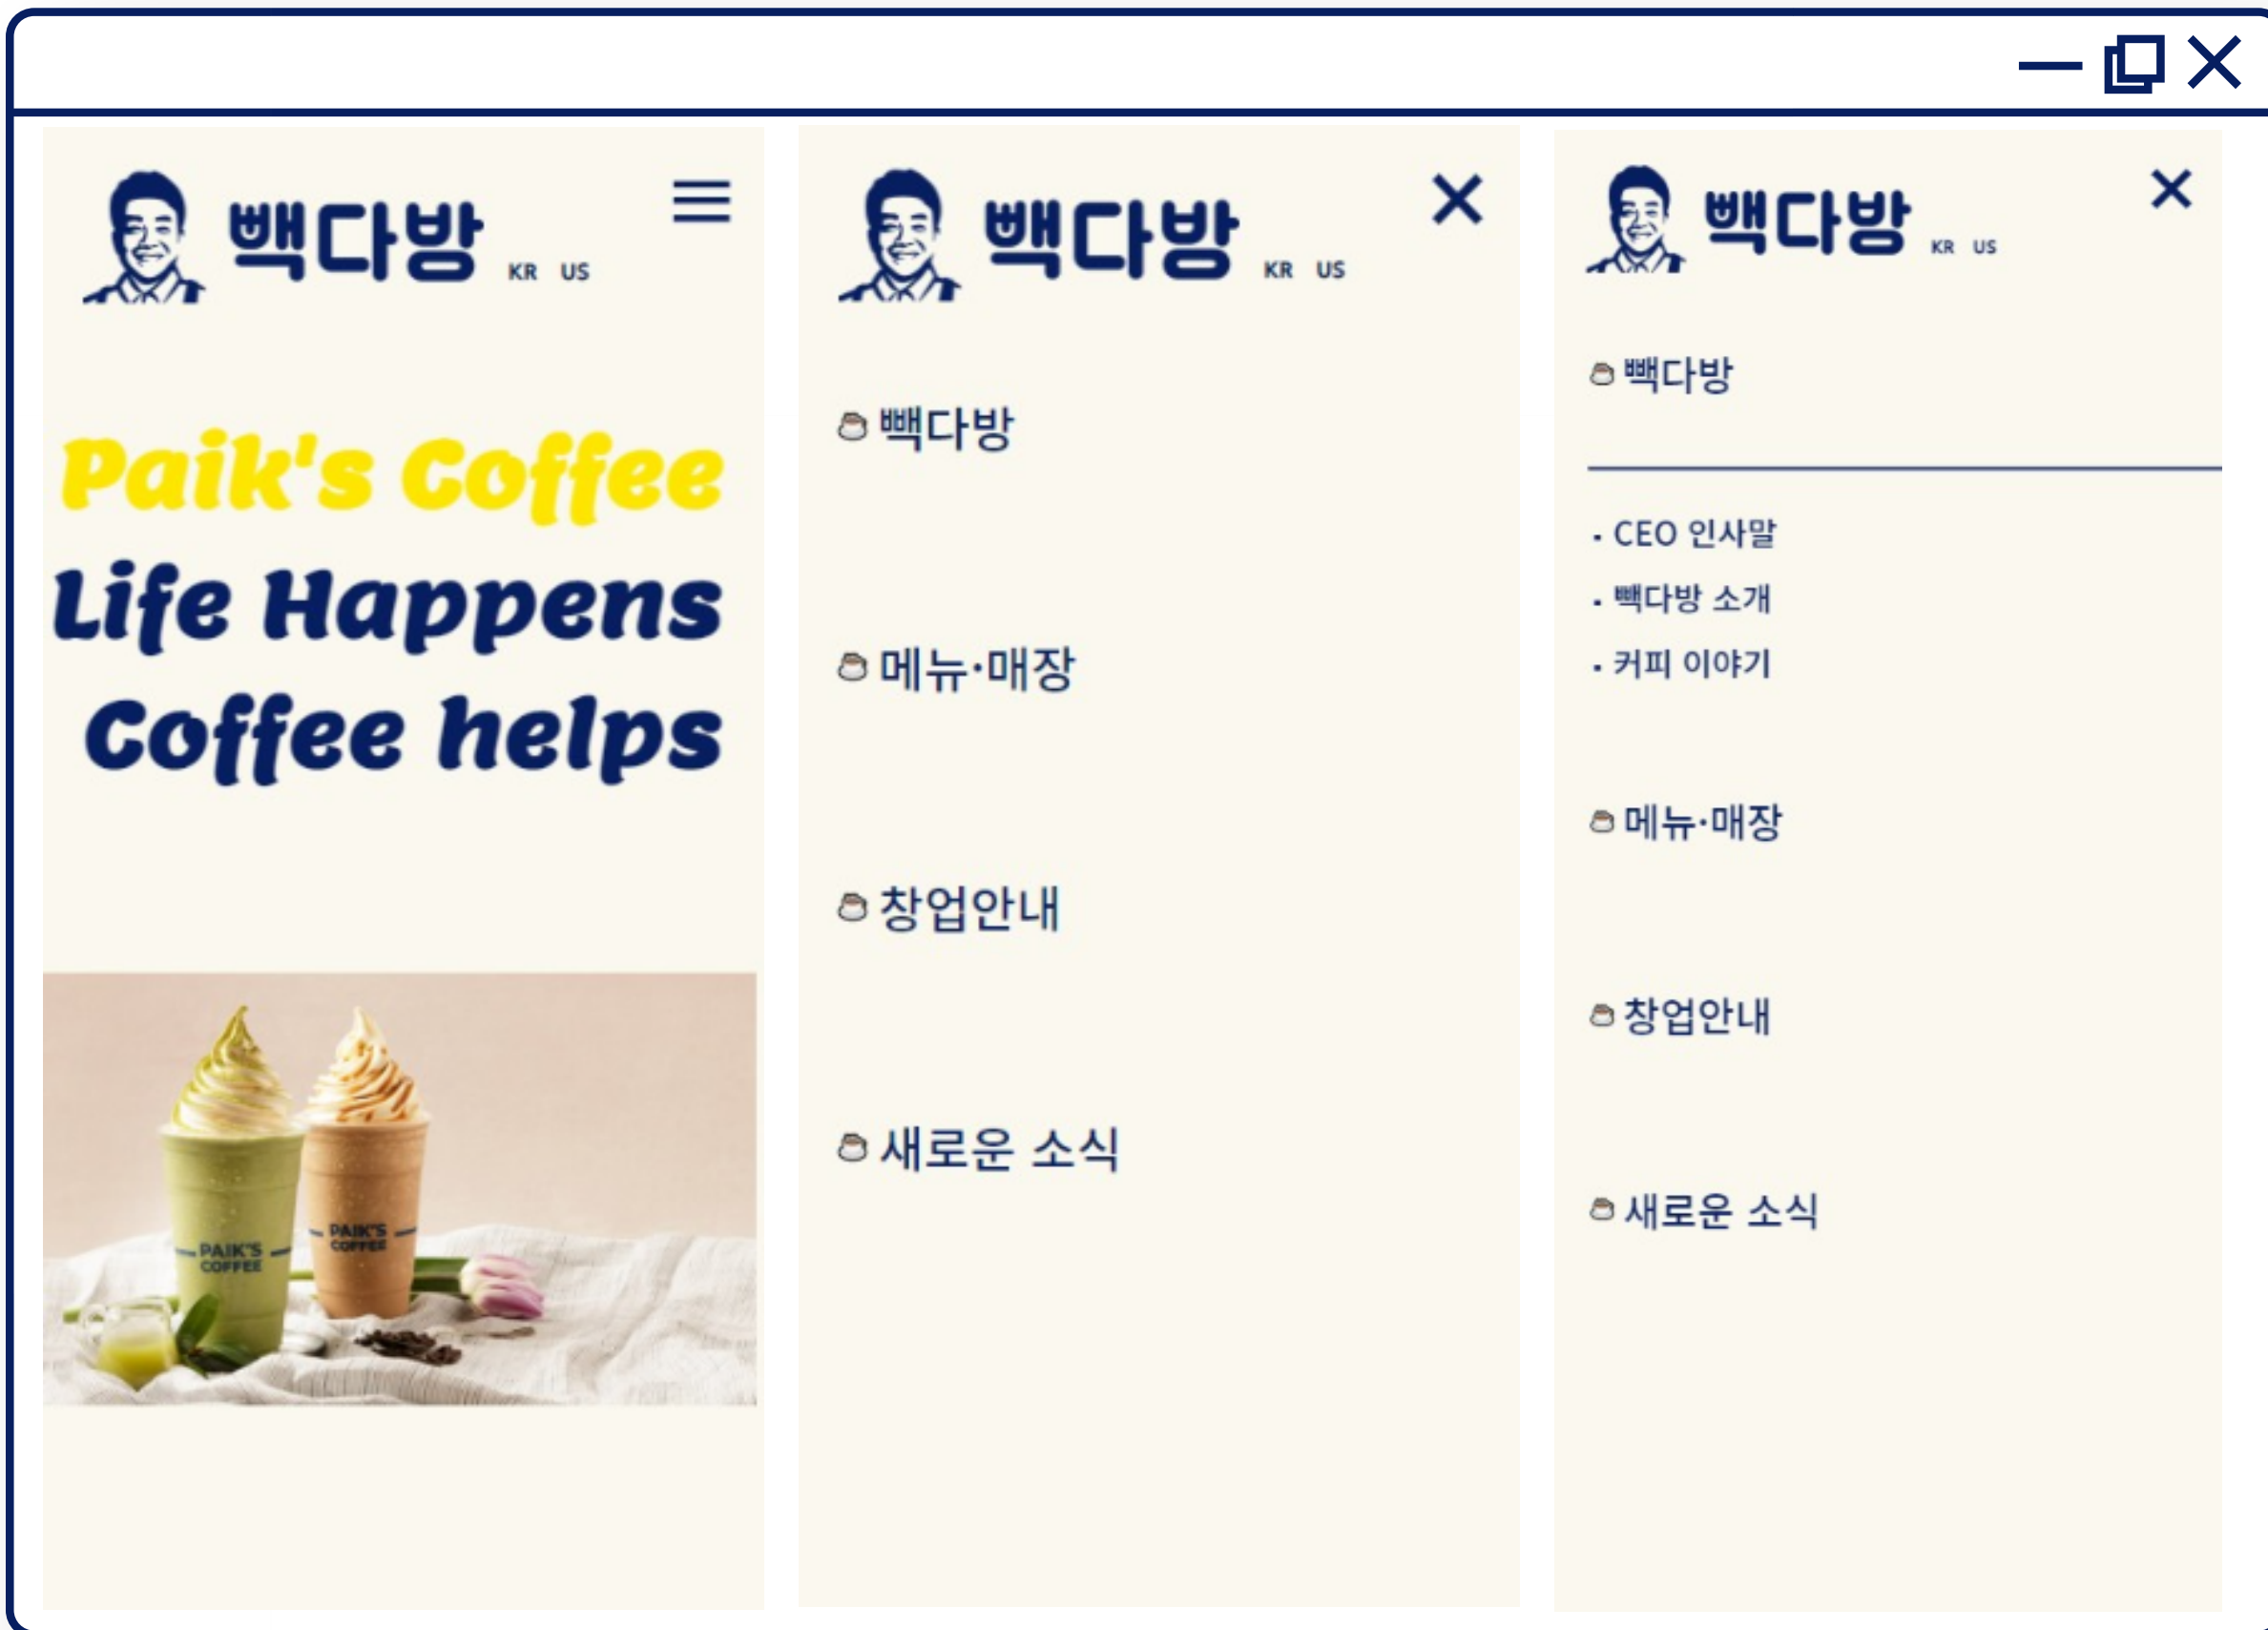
빽다방 KR US

Paik's Coffee
Life Happens
Coffee helps

PAIK'S COFFEE
PAIK'S COFFEE

빽다방 KR US

빽다방

메뉴·매장

창업안내

새로운 소식

빽다방 KR US

빽다방

· CEO 인사말
· 빽다방 소개
· 커피 이야기

메뉴·매장

창업안내

새로운 소식